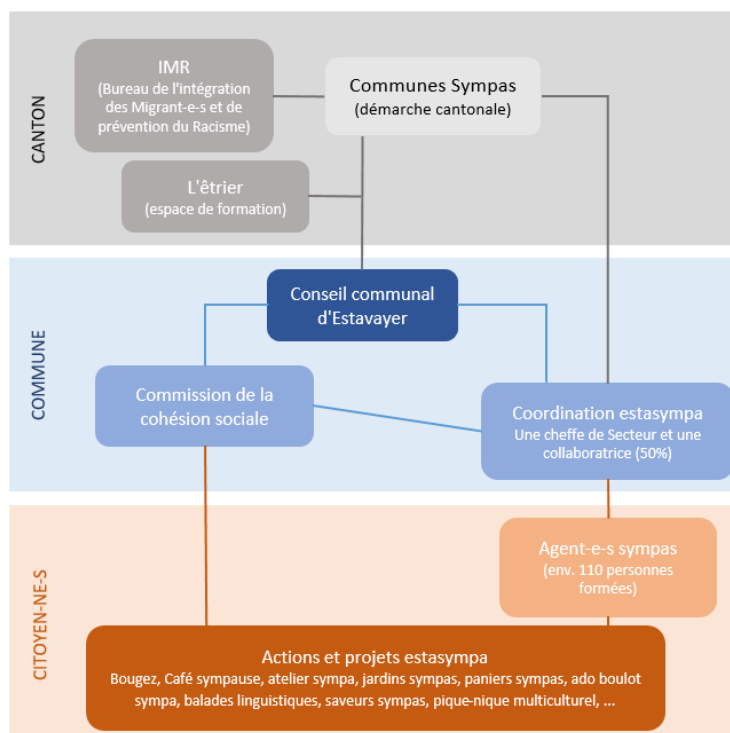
CANTON

IMR
(Bureau de l'intégration des Migrant-e-s et de prévention du Racisme)

Communes Sympas
(démarche cantonale)

L'êtrier
(espace de formation)

COMMUNE

Conseil communal d'Estavayer

Commission de la cohésion sociale

Coordination estasympa
Une cheffe de Secteur et une collaboratrice (50%)

CITOYEN-NE-S

Agent-e-s sympas
(env. 110 personnes formées)

Actions et projets estasympa
Bougez, Café sympause, atelier sympa, jardins sympas, paniers sympas, ado boulot sympa, balades linguistiques, saveurs sympas, pique-nique multiculturel, ...